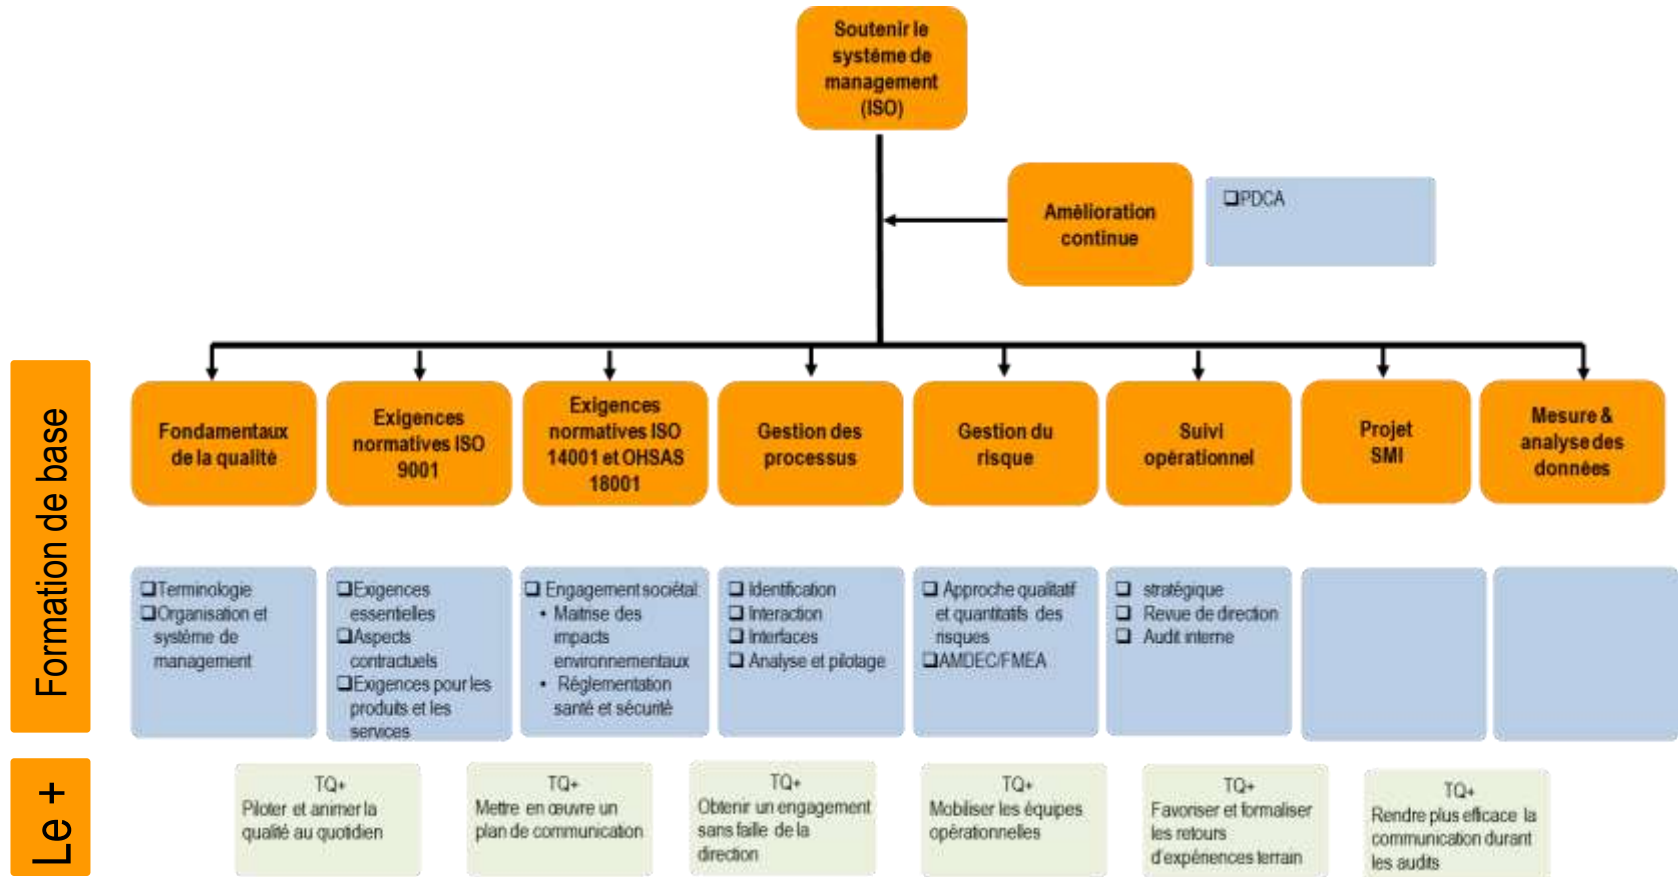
Soutenir le système de management (ISO)

Amélioration continue

❑PDCA

Formation de base

Fondamentaux de la qualité

Exigences normatives ISO 9001

Exigences normatives ISO 14001 et OHSAS 18001

Gestion des processus

Gestion du risque

Suivi opérationnel

Projet SMI

Mesure & analyse des données

❑Terminologie
❑Organisation et système de management

❑Exigences essentielles
❑Aspects contractuels
❑Exigences pour les produits et les services

❑ Engagement sociétal:
• Maitrise des impacts environnementaux
• Réglementation santé et sécurité

❑ Identification
❑ Interaction
❑ Interfaces
❑ Analyse et pilotage

❑ Approche qualitatif et quantitatifs des risques
❑AMDEC/FMEA

❑ stratégique
❑ Revue de direction
❑ Audit interne

Le +

TQ+
Piloter et animer la qualité au quotidien

TQ+
Mettre en œuvre un plan de communication

TQ+
Obtenir un engagement sans faille de la direction

TQ+
Mobiliser les équipes opérationnelles

TQ+
Favoriser et formaliser les retours d'expériences terrain

TQ+
Rendre plus efficace la communication durant les audits